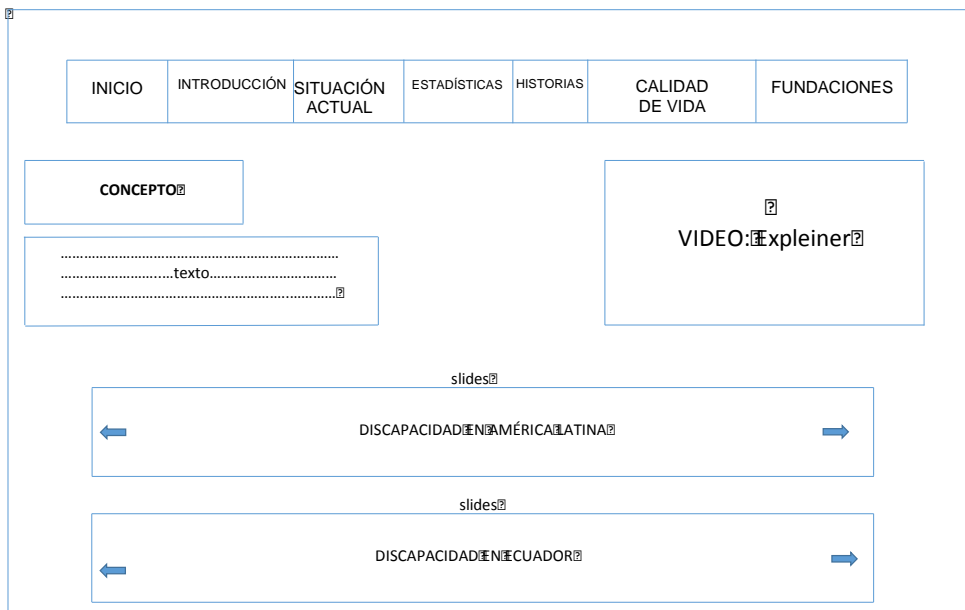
| INICIO | INTRODUCCIÓN | SITUACIÓN ACTUAL | ESTADÍSTICAS | HISTORIAS | CALIDAD DE VIDA | FUNDACIONES |
|---|---|---|---|---|---|---|

CONCEPTO

……………………………………………………………
…………………………texto……………………………
……………………………………………………………

VIDEO: Expleiner

slides

DISCAPACIDAD EN AMÉRICA LATINA

slides

DISCAPACIDAD EN ECUADOR